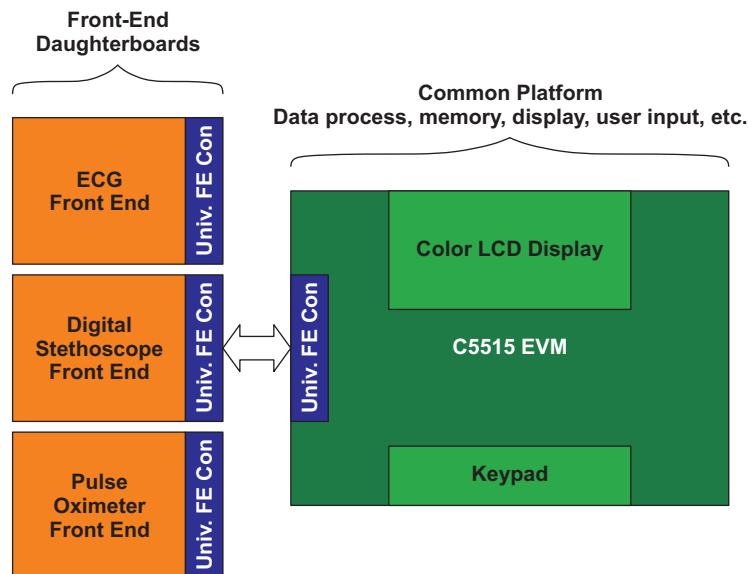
Front-End Daughterboards

Common Platform
Data process, memory, display, user input, etc.

ECG
Front End

Univ. FE Con

Digital
Stethoscope
Front End

Univ. FE Con

Pulse
Oximeter
Front End

Univ. FE Con

Univ. FE Con

Color LCD Display

C5515 EVM

Keypad